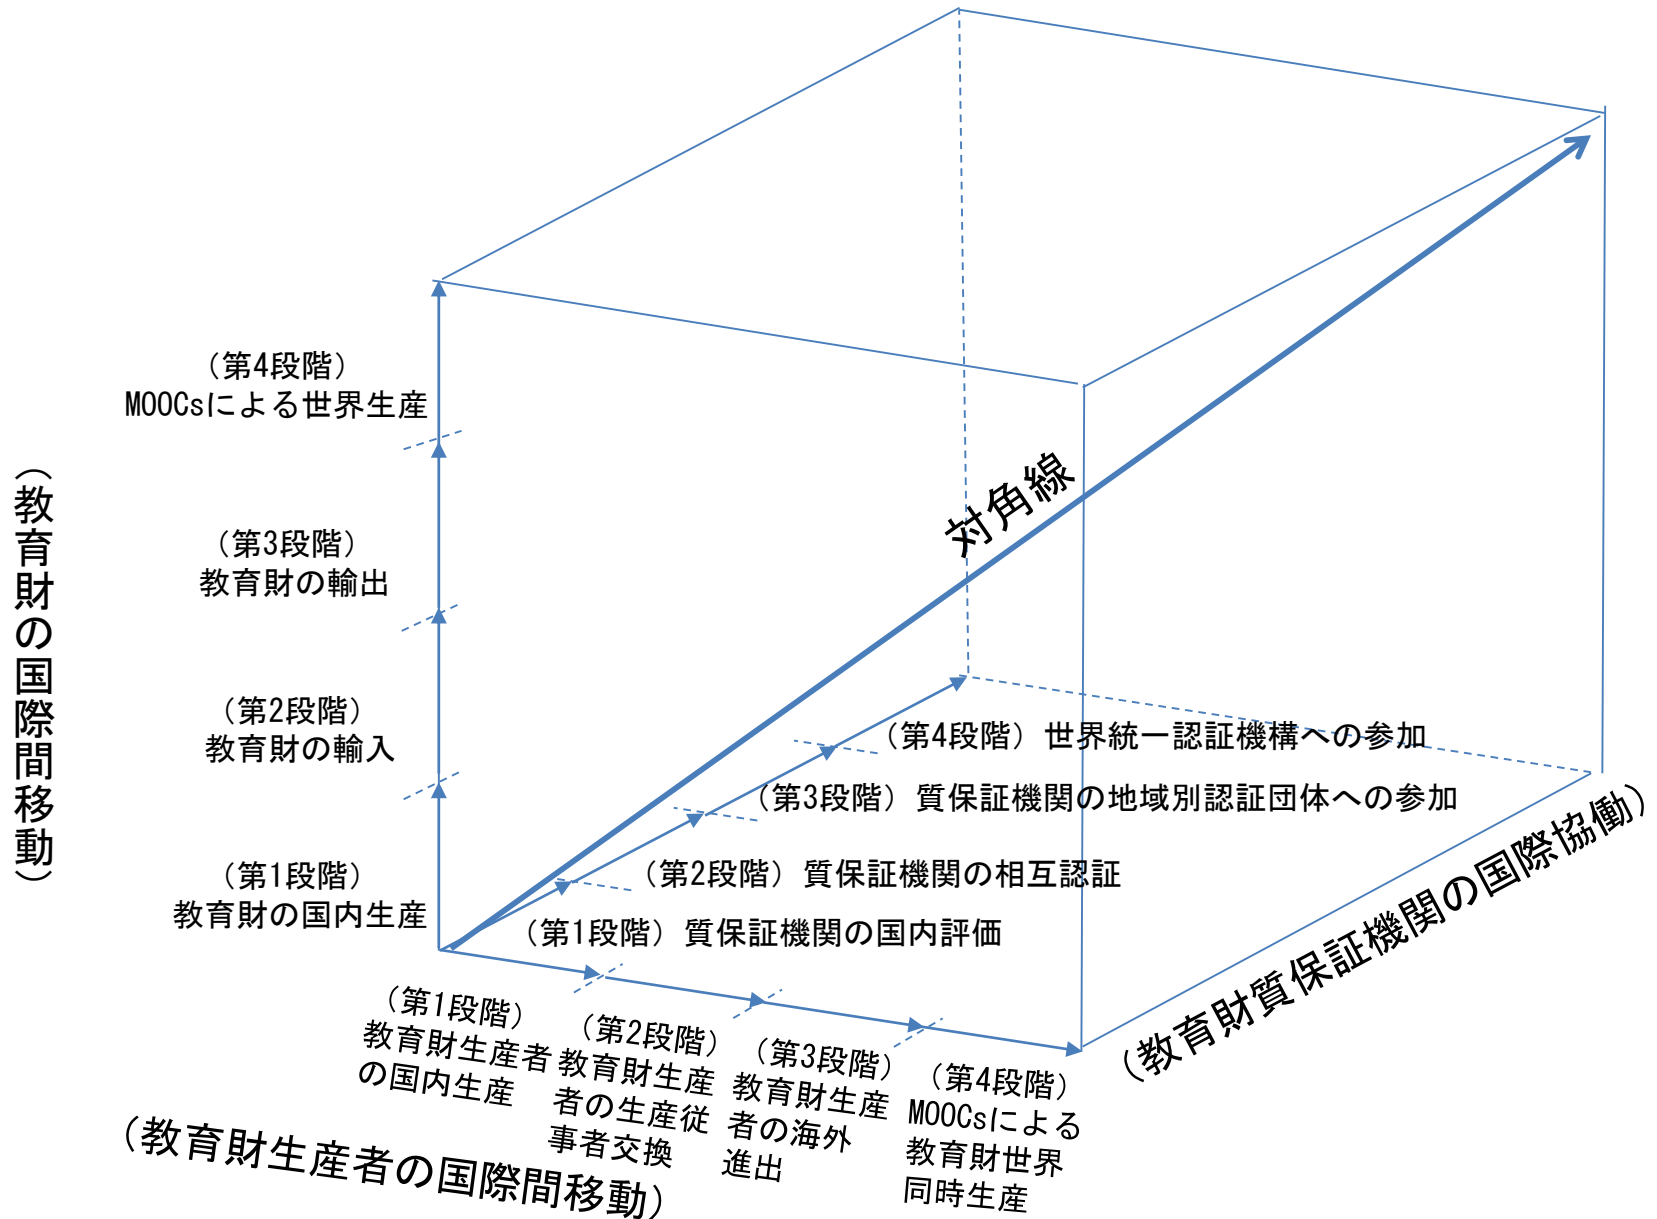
（教育財の国際間移動）

（第4段階）
MOOCsによる世界生産

（第3段階）
教育財の輸出

（第2段階）
教育財の輸入

（第1段階）
教育財の国内生産

対角線

（第4段階）世界統一認証機構への参加

（第3段階）質保証機関の地域別認証団体への参加

（第2段階）質保証機関の相互認証

（第1段階）質保証機関の国内評価

（教育財質保証機関の国際協働）

（第1段階）
教育財生産者の国内生産

（第2段階）
教育財生産者の生産従事者交換

（第3段階）
教育財生産者の海外進出

（第4段階）
MOOCsによる教育財世界同時生産

（教育財生産者の国際間移動）